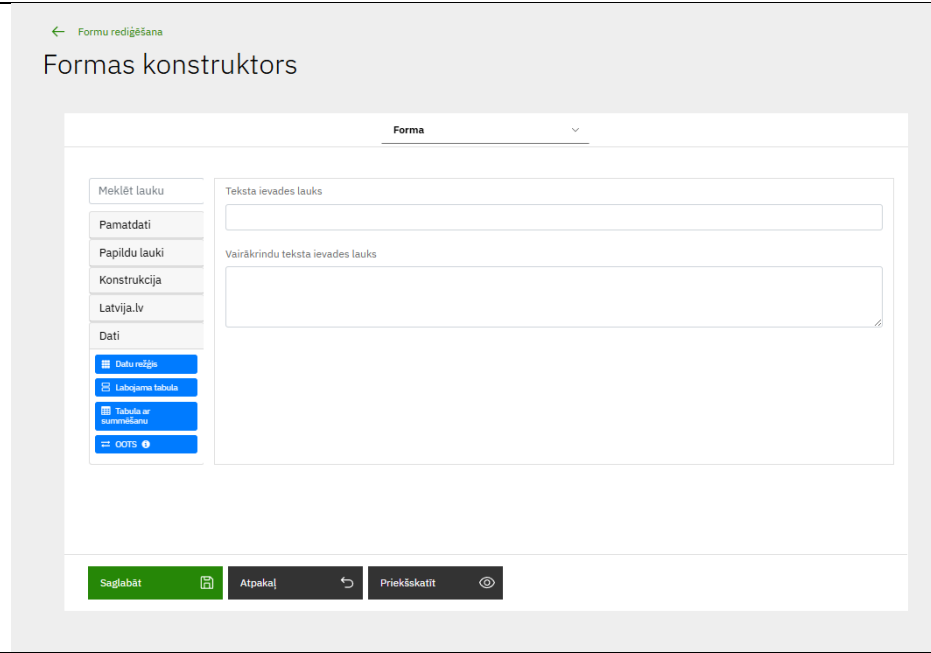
← Formu rediģēšana

Formas konstruktors

Forma

Meklēt lauku

Pamatdati

Papildu lauki

Konstrukcija

Latvija.lv

Dati

Datu režģis

Labojama tabula

Tabula ar summēšanu

OOTS

Teksta ievades lauks

Vairākrindu teksta ievades lauks

Saglabāt

Atpakaļ

Priekšskatīt